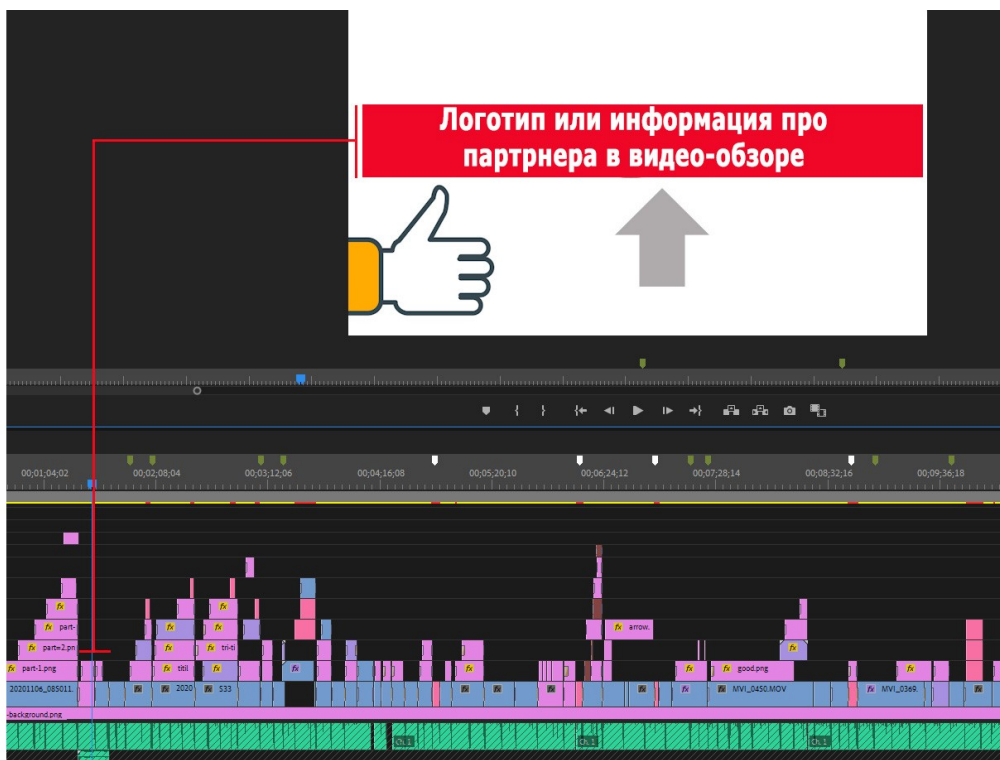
Логотип или информация про партнера в видео-обзоре

00;01;04;02 00;02;08;04 00;03;12;06 00;04;16;08 00;05;20;10 00;06;24;12 00;07;28;14 00;08;32;16 00;09;36;18

fx
fx part-
fx part-2.pn
fx part-1.png
fx fx
fx titl
fx tri-ti
fx
fx arrow.
fx
fx good.png
fx
2020110e_085011. fx 2020 fx 533 fx fx fx fx MVI_0450.MOV fx MVI_03e9.
-background.png